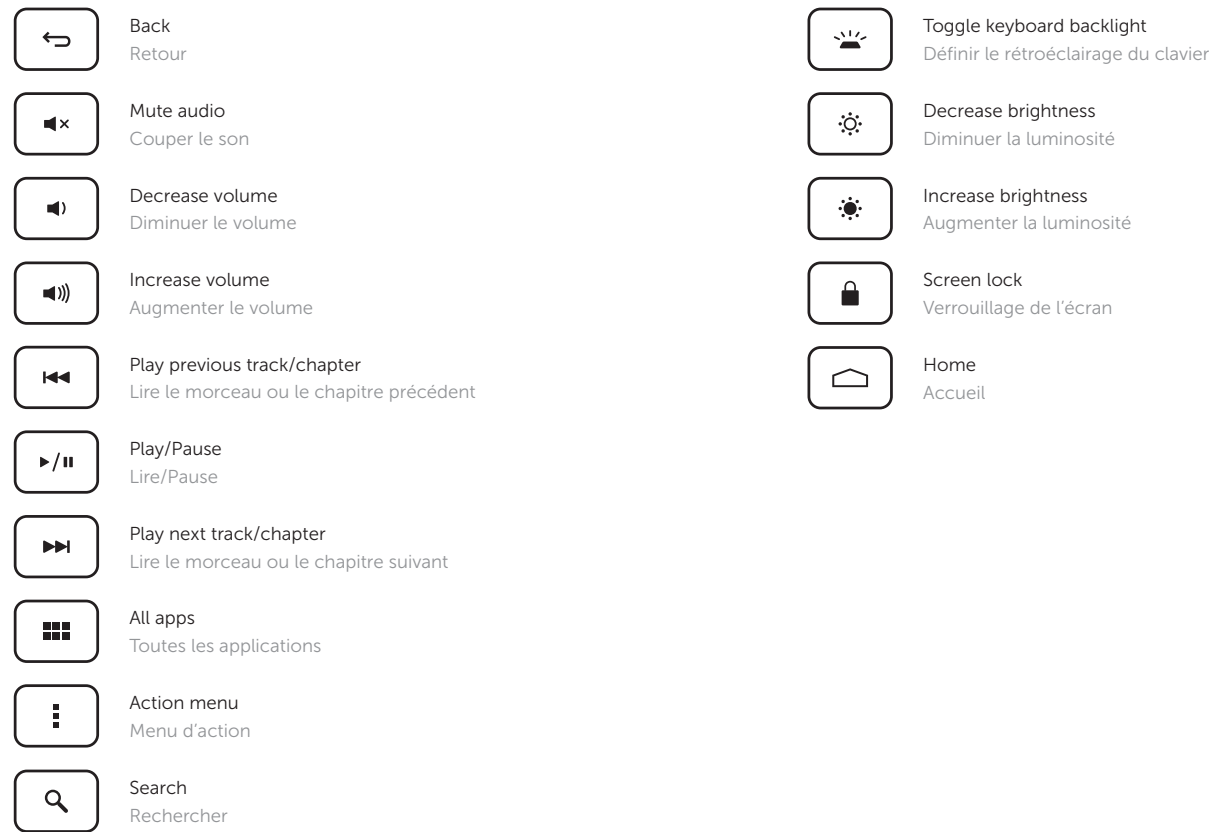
Back
Retour

Mute audio
Couper le son

Decrease volume
Diminuer le volume

Increase volume
Augmenter le volume

Play previous track/chapter
Lire le morceau ou le chapitre précédent

Play/Pause
Lire/Pause

Play next track/chapter
Lire le morceau ou le chapitre suivant

All apps
Toutes les applications

Action menu
Menu d'action

Search
Rechercher

Toggle keyboard backlight
Définir le rétroéclairage du clavier

Decrease brightness
Diminuer la luminosité

Increase brightness
Augmenter la luminosité

Screen lock
Verrouillage de l'écran

Home
Accueil